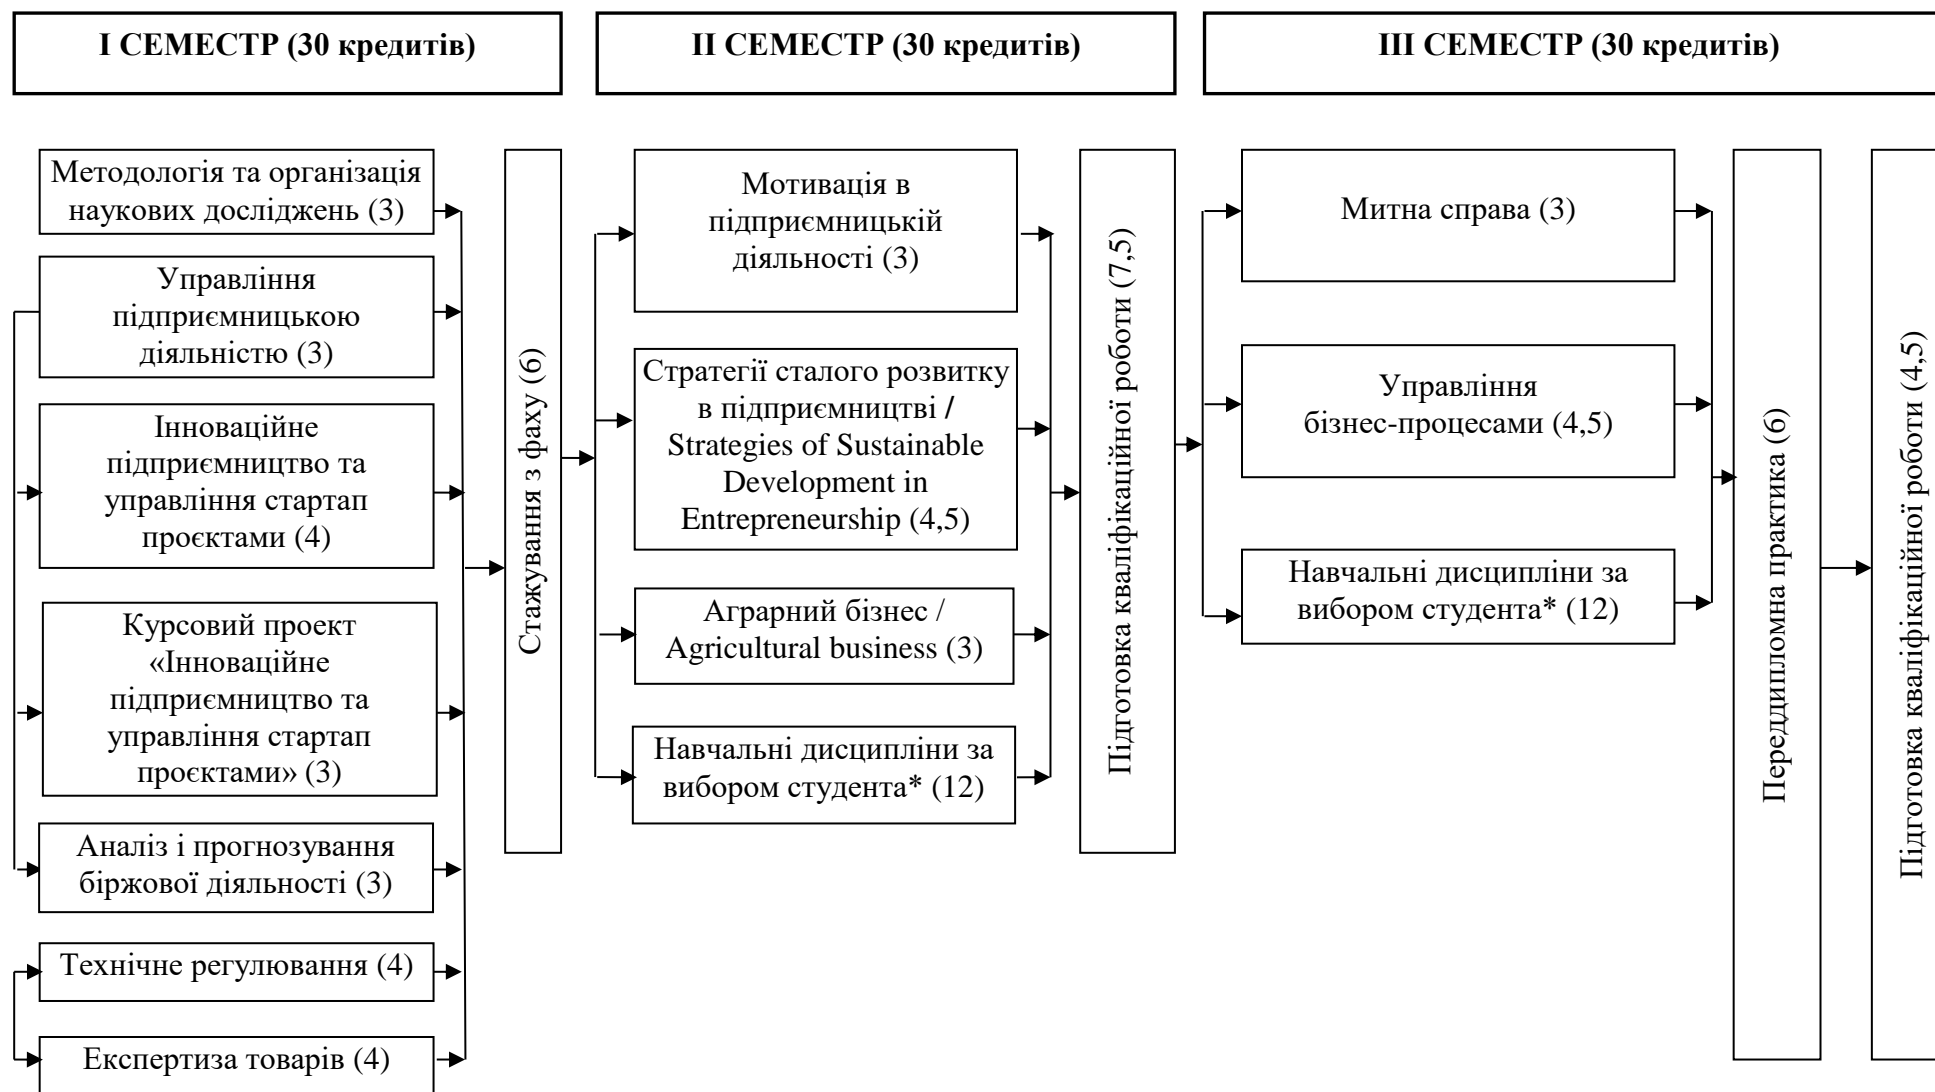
I СЕМЕСТР (30 кредитів)

II СЕМЕСТР (30 кредитів)

III СЕМЕСТР (30 кредитів)

Методологія та організація наукових досліджень (3)

Управління підприємницькою діяльністю (3)

Інноваційне підприємництво та управління стартап проєктами (4)

Курсовий проект «Інноваційне підприємництво та управління стартап проєктами» (3)

Аналіз і прогнозування біржової діяльності (3)

Технічне регулювання (4)

Експертиза товарів (4)

Стажування з фаху (6)

Мотивація в підприємницькій діяльності (3)

Стратегії сталого розвитку в підприємництві / Strategies of Sustainable Development in Entrepreneurship (4,5)

Аграрний бізнес / Agricultural business (3)

Навчальні дисципліни за вибором студента* (12)

Підготовка кваліфікаційної роботи (7,5)

Митна справа (3)

Управління бізнес-процесами (4,5)

Навчальні дисципліни за вибором студента* (12)

Переддипломна практика (6)

Підготовка кваліфікаційної роботи (4,5)